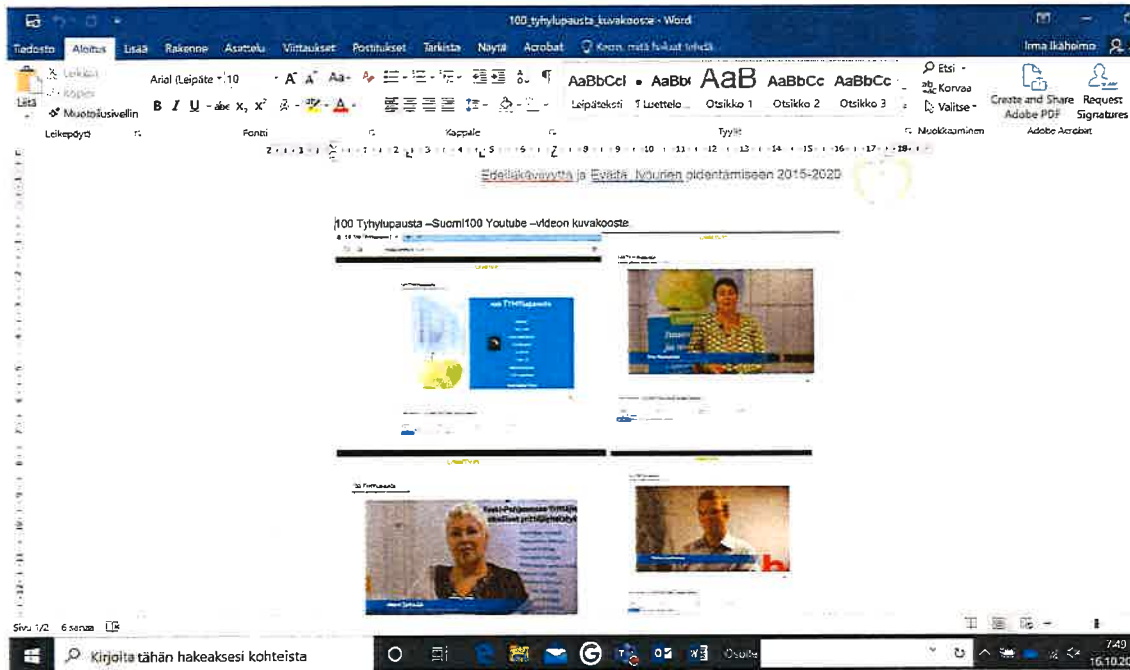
100_tyhylupausta_kuvakooste - Word

Tiedosto Aloitus Lisää Rakenne Asettelu Viittaukset Postitukset Tarkista Näytä Acrobat Kerro, mitä haluat tehdä

Irma Ikäheimo

Liitä Leikkaa Kopioi Muotoilusivellin

Leikepöytä

Arial (Leipäte 10

Fontti

Kappale

AaBbCcI Leipäteksti
AaBbC Luettelo
AaB Otsikko 1
AaBbCc Otsikko 2
AaBbCc Otsikko 3

Tyylit

Etsi
Korvaa
Valitse

Muokkaaminen

Create and Share Adobe PDF
Request Signatures

Adobe Acrobat

Edellakävijyyttä ja Eväitä työurien pidentämiseen 2015-2020

100 Tyhylupausta –Suomi100 Youtube –videon kuvakooste

100 TYHYlupausta

Sivu 1/2 6 sanaa

Kirjoita tähän hakeaksesi kohteista

Osoite

7.40
16.10.20